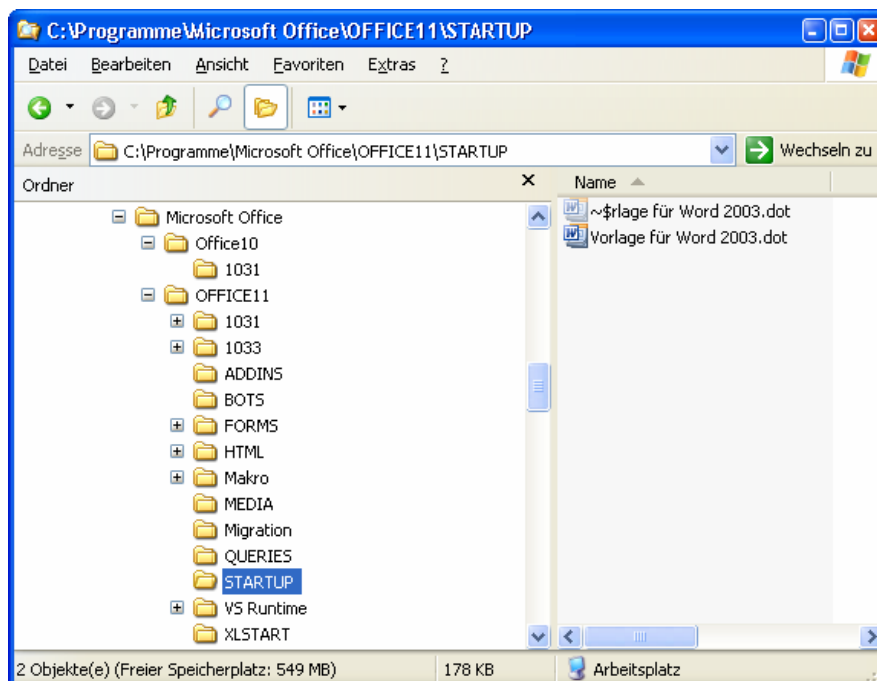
C:\Programme\Microsoft Office\OFFICE11\STARTUP

Datei Bearbeiten Ansicht Favoriten Extras ?

Adresse C:\Programme\Microsoft Office\OFFICE11\STARTUP Wechseln zu

Ordner

Microsoft Office
Office10
1031
OFFICE11
1031
1033
ADDINS
BOTS
FORMS
HTML
Makro
MEDIA
Migration
QUERIES
STARTUP
VS Runtime
XLSTART

Name

~$rlage für Word 2003.dot
Vorlage für Word 2003.dot

2 Objekte(e) (Freier Speicherplatz: 549 MB) 178 KB Arbeitsplatz